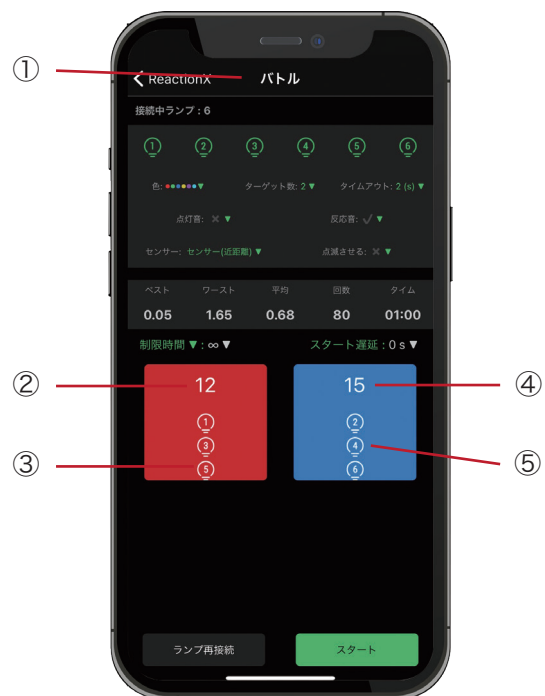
①
ReactionX
バトル

接続中ランプ：6

1 2 3 4 5 6

色: ●●●●●●▼
ターゲット数: 2 ▼
タイムアウト: 2 (s) ▼

点灯音: ✕ ▼
反応音: ✓ ▼

センサー: センサー(近距離) ▼
点滅させる: ✕ ▼

| ベスト | ワースト | 平均 | 回数 | タイム |
|---|---|---|---|---|
| 0.05 | 1.65 | 0.68 | 80 | 01:00 |

制限時間 ▼: ∞ ▼
スタート遅延：0 s ▼

②
12
1
3
5
③

④
15
2
4
6
⑤

ランプ再接続
スタート